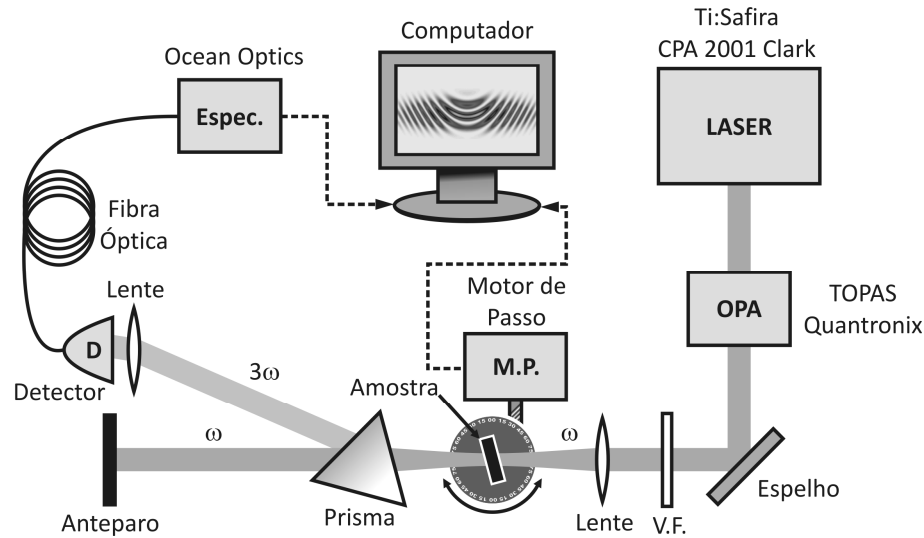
Computador

Ti:Safira
CPA 2001 Clark

Ocean Optics

Espec.

LASER

Fibra
Óptica

Lente

Motor de
Passo

TOPAS
Quantronix

OPA

D

M.P.

$3\omega$

Detector

Amostra

$\omega$

$\omega$

Anteparo

Prisma

Lente

V.F.

Espelho